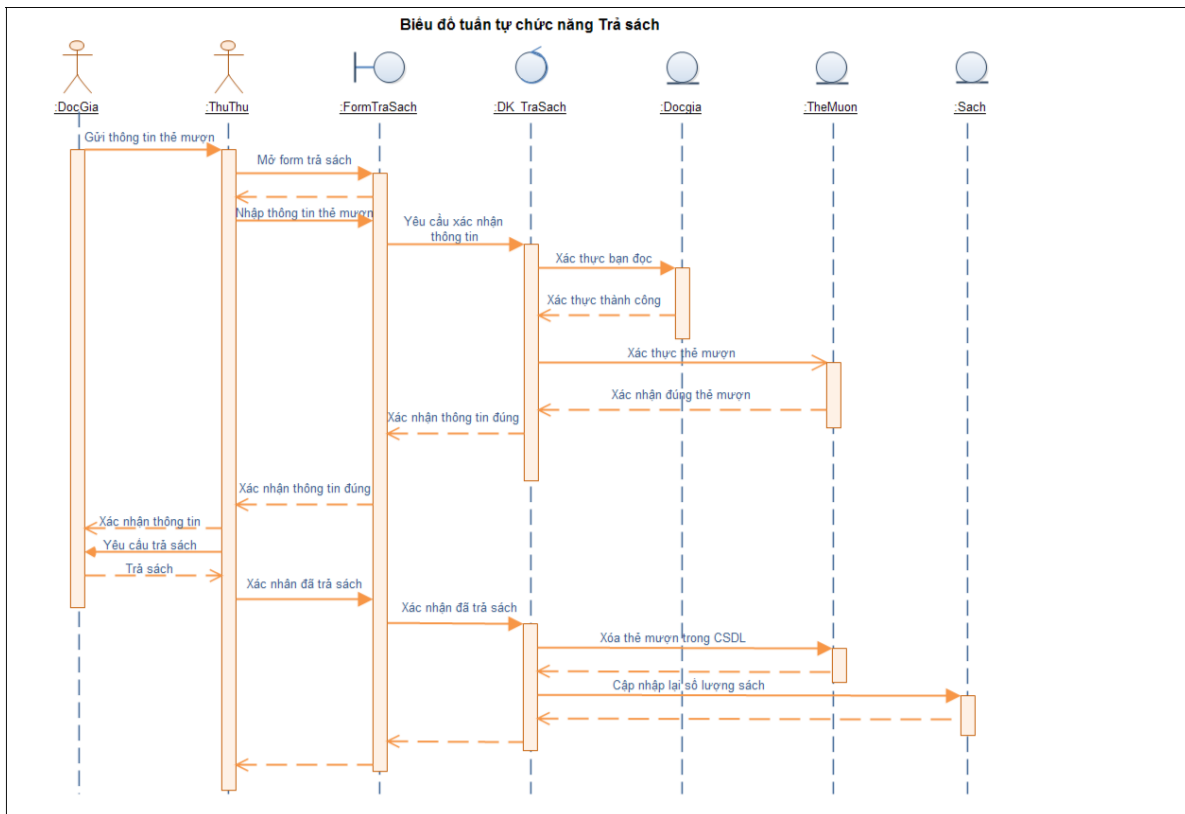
Biêu đồ tuần tự chức năng Trả sách

:DocGia
:ThuThu
:FormTraSach
:DK_TraSach
:Docgia
:TheMuon
:Sach

Gửi thông tin thẻ mượn
Mở form trả sách
Nhập thông tin thẻ mượn
Yêu cầu xác nhận thông tin
Xác thực bạn đọc
Xác thực thành công
Xác thực thẻ mượn
Xác nhận đúng thẻ mượn
Xác nhận thông tin đúng
Xác nhận thông tin đúng
Xác nhận thông tin
Yêu cầu trả sách
Trả sách
Xác nhận đã trả sách
Xác nhận đã trả sách
Xóa thẻ mượn trong CSDL
Cập nhập lại số lượng sách